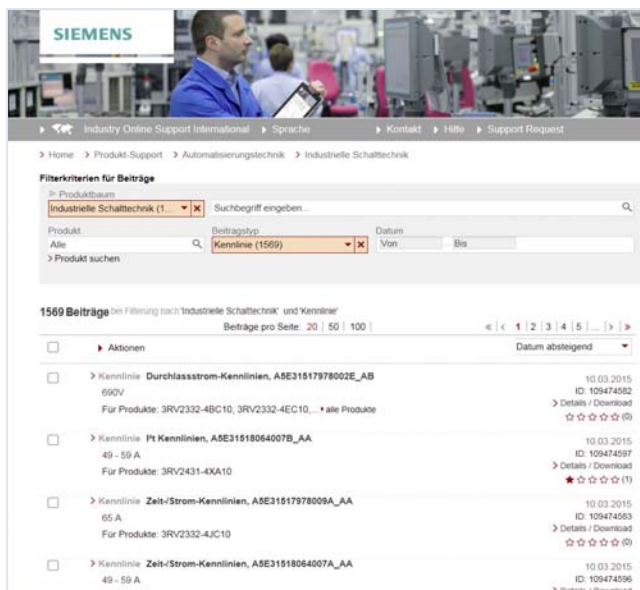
SIEMENS

Industry Online Support International ▸ Sprache ▸ Kontakt ▸ Hilfe ▸ Support Request

> Home > Produkt-Support > Automatisierungstechnik > Industrielle Schalttechnik

Filterkriterien für Beiträge

Produktbaum
Industrielle Schalttechnik (1...
Suchbegriff eingeben...

Produkt
Alle
> Produkt suchen

Beitragstyp
Kennlinie (1569)

Datum
Von
Bis

1569 Beiträge bei Filterung nach 'Industrielle Schalttechnik' und 'Kennlinie'

Beiträge pro Seite: 20 | 50 | 100

1 | 2 | 3 | 4 | 5 | ... |

▸ Aktionen

Datum absteigend

> Kennlinie Durchlassstrom-Kennlinien, A5E31517978002E_AB
690V
Für Produkte: 3RV2332-4BC10, 3RV2332-4EC10,... ▸ alle Produkte
10.03.2015
ID: 109474582
> Details / Download
(0)

> Kennlinie Pt Kennlinien, A5E31518064007B_AA
49 - 59 A
Für Produkte: 3RV2431-4XA10
10.03.2015
ID: 109474597
> Details / Download
(1)

> Kennlinie Zeit-/Strom-Kennlinien, A5E31517978009A_AA
65 A
Für Produkte: 3RV2332-4JC10
10.03.2015
ID: 109474583
> Details / Download
(0)

> Kennlinie Zeit-/Strom-Kennlinien, A5E31518064007A_AA
49 - 59 A
10.03.2015
ID: 109474596
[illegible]